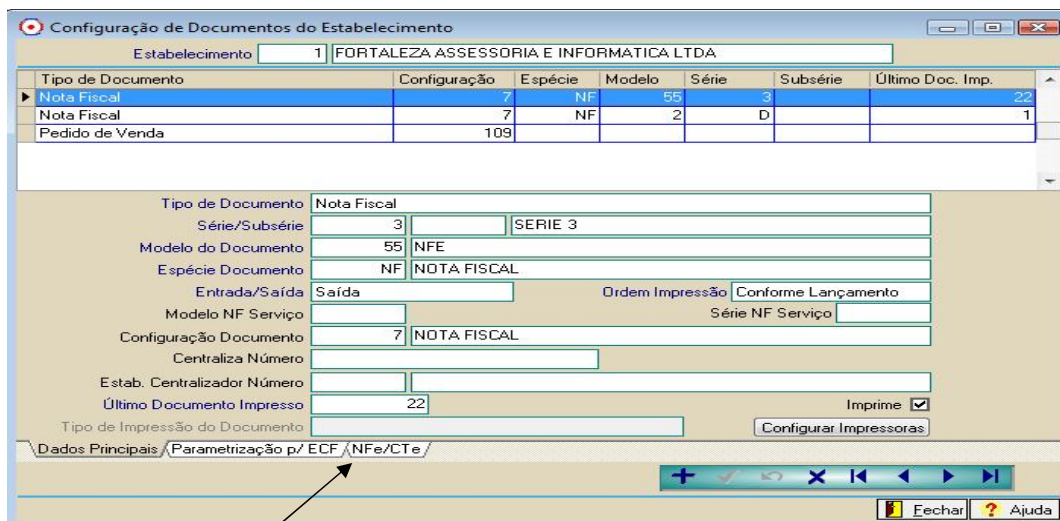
Configuração de Documentos do Estabelecimento

Estabelecimento 1 FORTALEZA ASSESSORIA E INFORMATICA LTDA

| Tipo de Documento | Configuração | Espécie | Modelo | Série | Subsérie | Último Doc. Imp. |
|---|---|---|---|---|---|---|
| Nota Fiscal | 7 | NF | 55 | 3 | | 22 |
| Nota Fiscal | 7 | NF | 2 | D | | 1 |
| Pedido de Venda | 109 | | | | | |

Tipo de Documento Nota Fiscal
Série/Subsérie 3 SERIE 3
Modelo do Documento 55 NFE
Espécie Documento NF NOTA FISCAL
Entrada/Saída Saída
Ordem Impressão Conforme Lançamento
Modelo NF Serviço
Série NF Serviço
Configuração Documento 7 NOTA FISCAL
Centraliza Número
Estab. Centralizador Número
Último Documento Impresso 22
Imprime
Tipo de Impressão do Documento
Configurar Impressoras

Dados Principais Parametrização p/ ECF NFe/CTe

Fechar Ajuda